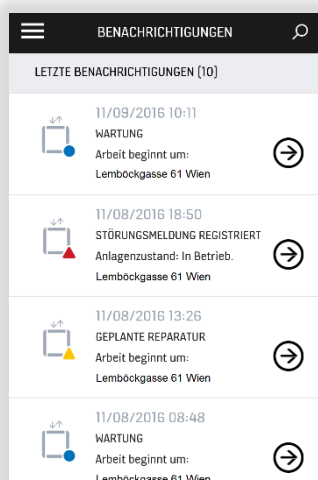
BENACHRICHTIGUNGEN

LETZTE BENACHRICHTIGUNGEN (10)

11/09/2016 10:11
WARTUNG
Arbeit beginnt um:
Lemböckgasse 61 Wien

11/08/2016 18:50
STÖRUNGSMELDUNG REGISTRIERT
Anlagenzustand: In Betrieb.
Lemböckgasse 61 Wien

11/08/2016 13:26
GEPLANTE REPARATUR
Arbeit beginnt um:
Lemböckgasse 61 Wien

11/08/2016 08:48
WARTUNG
Arbeit beginnt um:
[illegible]